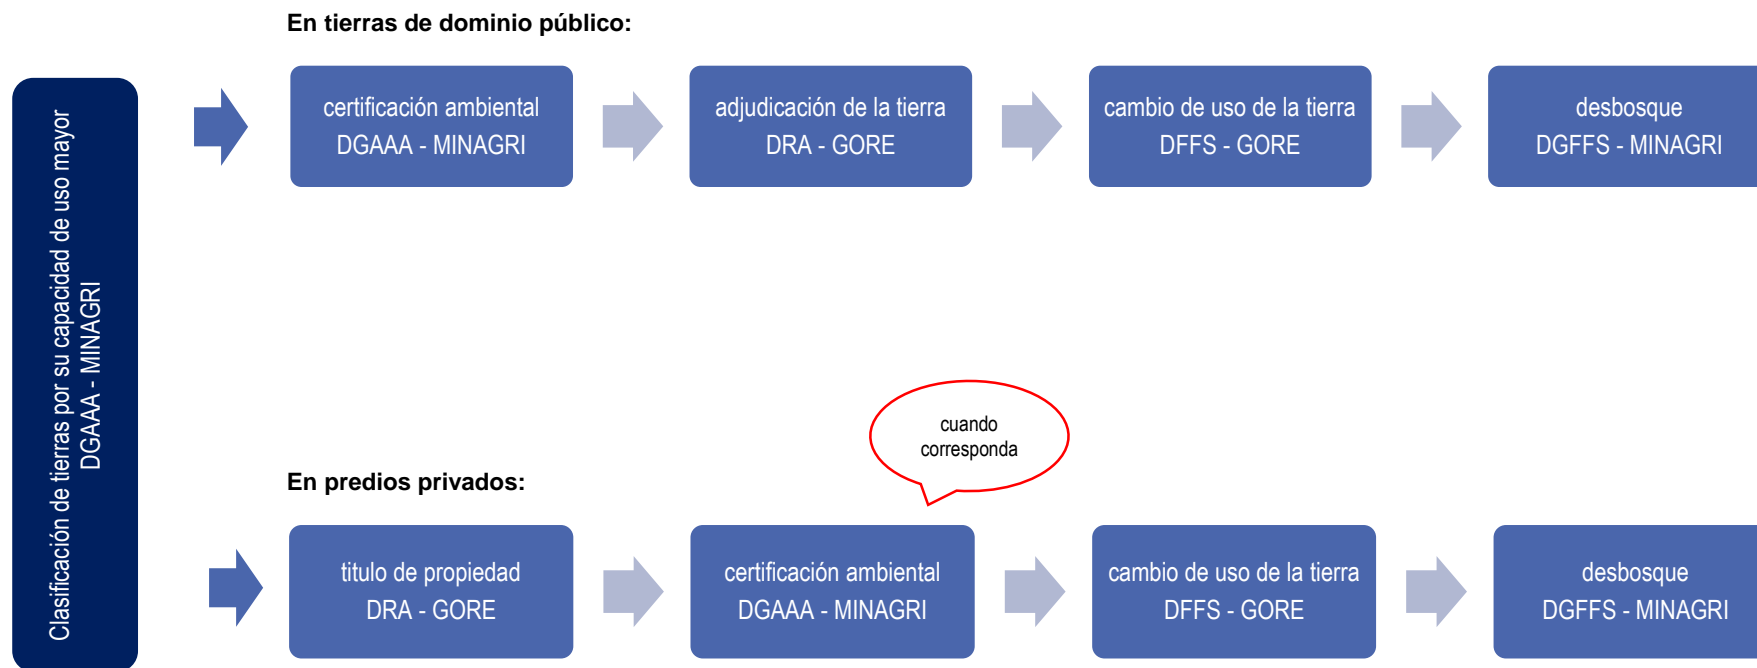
Clasificación de tierras por su capacidad de uso mayor
DGAAA - MINAGRI

En tierras de dominio público:

certificación ambiental
DGAAA - MINAGRI

adjudicación de la tierra
DRA - GORE

cambio de uso de la tierra
DFFS - GORE

desbosque
DGFFS - MINAGRI

cuando corresponda

En predios privados:

titulo de propiedad
DRA - GORE

certificación ambiental
DGAAA - MINAGRI

cambio de uso de la tierra
DFFS - GORE

desbosque
DGFFS - MINAGRI